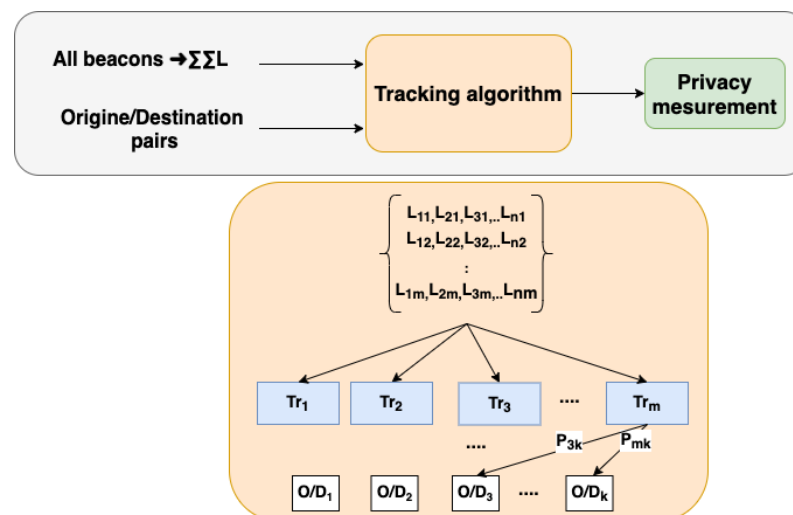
All beacons ➜$\sum\sum$L

Origine/Destination pairs

Tracking algorithm

Privacy mesurement

$L_{11}, L_{21}, L_{31}, .. L_{n1}$
$L_{12}, L_{22}, L_{32}, .. L_{n2}$
:
$L_{1m}, L_{2m}, L_{3m}, .. L_{nm}$

$Tr_1$

$Tr_2$

$Tr_3$

....

$Tr_m$

....

$P_{3k}$

$P_{mk}$

$O/D_1$

$O/D_2$

$O/D_3$

....

$O/D_k$